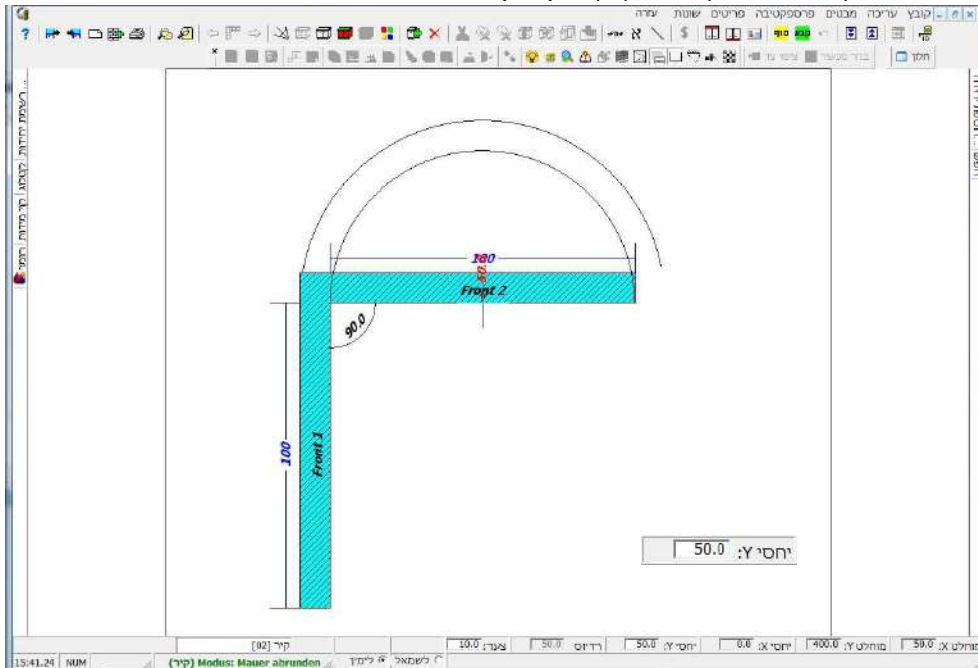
קובץ עריכה מבנים פרספקטיבה פריטים שונות עזרה

חלון

רשימת יחידות | לקטלוג | קו מידות | רקע

180

Front 2

90.0

100

Front 1

יחסי Y: 50.0

קיר [02]

צעד: 10.0

רדיוס: 50.0

יחסי Y: 50.0

יחסי X: 0.0

מוחלט Y: 400.0

מוחלט X: 50.0

15:41.24 | NUM

(קיר) Modus: Mauer abrunden

לימין

לשמאל